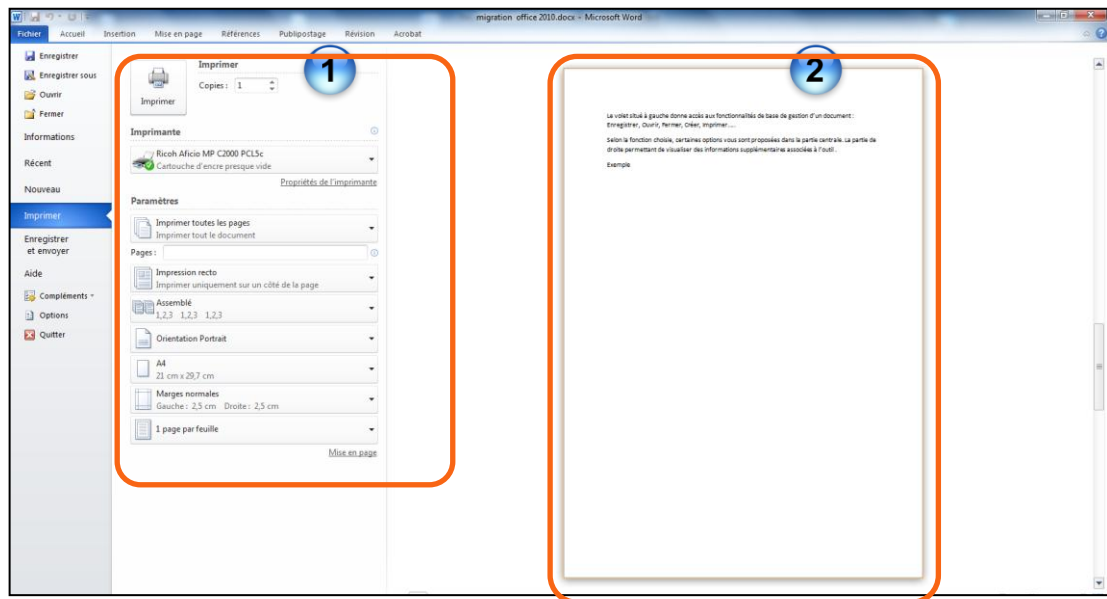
migration office 2010.docx - Microsoft Word

Fichier Accueil Insertion Mise en page Références Publipostage Révision Acrobat

Enregistrer
Enregistrer sous
Ouvrir
Fermer
Informations
Récent
Nouveau
Imprimer
Enregistrer et envoyer
Aide
Compléments
Options
Quitter

1

Imprimer
Copies : 1
Imprimer

Imprimante
Ricoh Aficio MP C2000 PCL5c
Cartouche d'encre presque vide
Propriétés de l'imprimante

Paramètres
Imprimer toutes les pages
Imprimer tout le document
Pages :
Impression recto
Imprimer uniquement sur un côté de la page
Assemblé
1,2,3 1,2,3 1,2,3
Orientation Portrait
A4
21 cm x 29,7 cm
Marges normales
Gauche : 2,5 cm Droite : 2,5 cm
1 page par feuille
Mise en page

2

Le volet situé à gauche donne accès aux fonctionnalités de base de gestion d'un document : Enregistrer, Ouvrir, Fermer, Créer, Imprimer….

Selon la fonction choisie, certaines options vous sont proposées dans la partie centrale. La partie de droite permettant de visualiser des informations supplémentaires associées à l'outil.

Exemple